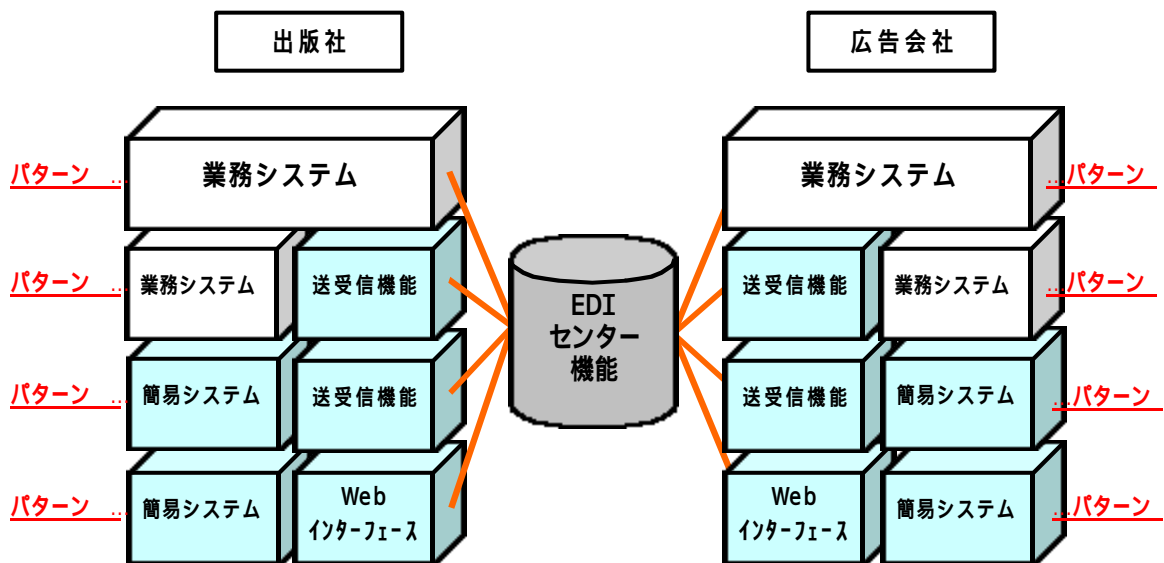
出版社

広告会社

パターン

業務システム

パターン

業務システム

送受信機能

パターン

簡易システム

送受信機能

パターン

簡易システム

Web インターフェース

EDI センター機能

業務システム

パターン

送受信機能

業務システム

パターン

送受信機能

簡易システム

パターン

Web インターフェース

簡易システム

パターン